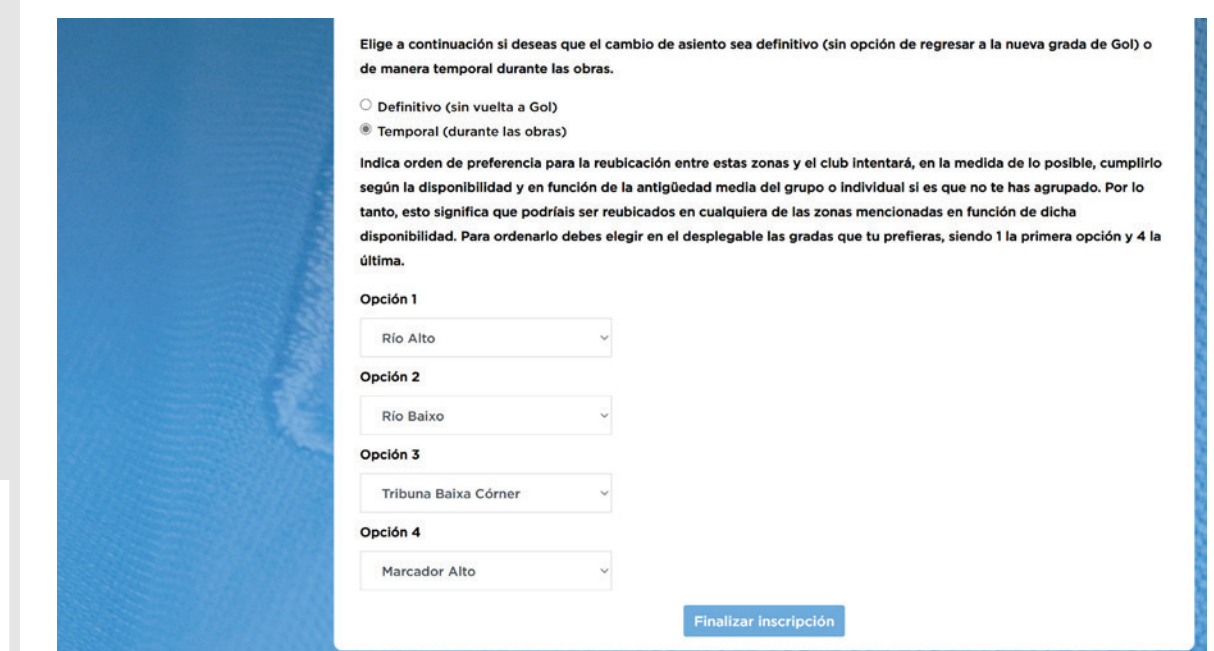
Elige a continuación si deseas que el cambio de asiento sea definitivo (sin opción de regresar a la nueva grada de Gol) o de manera temporal durante las obras.

Definitivo (sin vuelta a Gol)

Temporal (durante las obras)

Indica orden de preferencia para la reubicación entre estas zonas y el club intentará, en la medida de lo posible, cumplirlo según la disponibilidad y en función de la antigüedad media del grupo o individual si es que no te has agrupado. Por lo tanto, esto significa que podríais ser reubicados en cualquiera de las zonas mencionadas en función de dicha disponibilidad. Para ordenarlo debes elegir en el desplegable las gradas que tu prefieras, siendo 1 la primera opción y 4 la última.

Opción 1

Río Alto

Opción 2

Río Baixo

Opción 3

Tribuna Baixa Córner

Opción 4

Marcador Alto

Finalizar inscripción